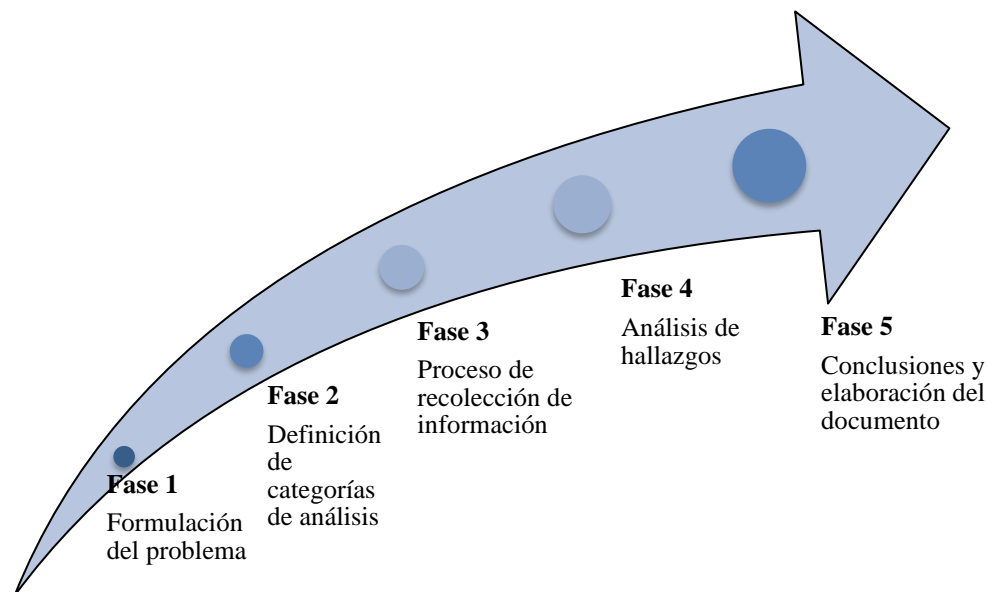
Fase 1

Formulación del problema

Fase 2

Definición de categorías de análisis

Fase 3

Proceso de recolección de información

Fase 4

Análisis de hallazgos

Fase 5

Conclusiones y elaboración del documento